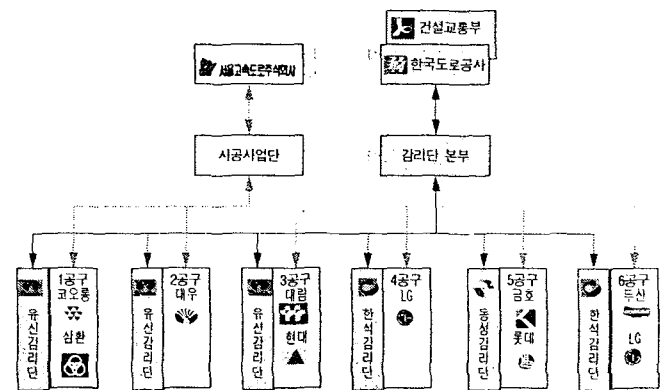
건설교통부

한국도로공사

서울고속도로주식회사

시공사업단

감리단 본부

유신감리단

1공구 코오롱 삼환

유신감리단

2공구 대우

유신감리단

3공구 대림 현대

한석감리단

4공구 LG

동성감리단

5공구 금호 롯데

한석감리단

6공구 두산 LG